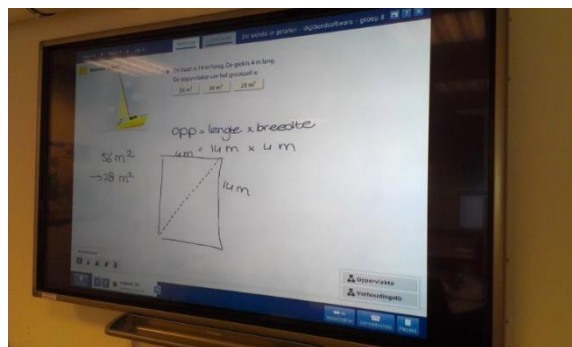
Zo werkt je getallen - digibordsoftware - groep 8

De mast is 14 m hoog. De giek is 4 m lang.
De oppervlakte van het grootzeil is

56 m²
36 m²
28 m²

opp = lengte x breedte
= 14 m x 4 m

56 m²
→ 28 m²

4 m

14 m

Oppervlakte
Verhoudingen